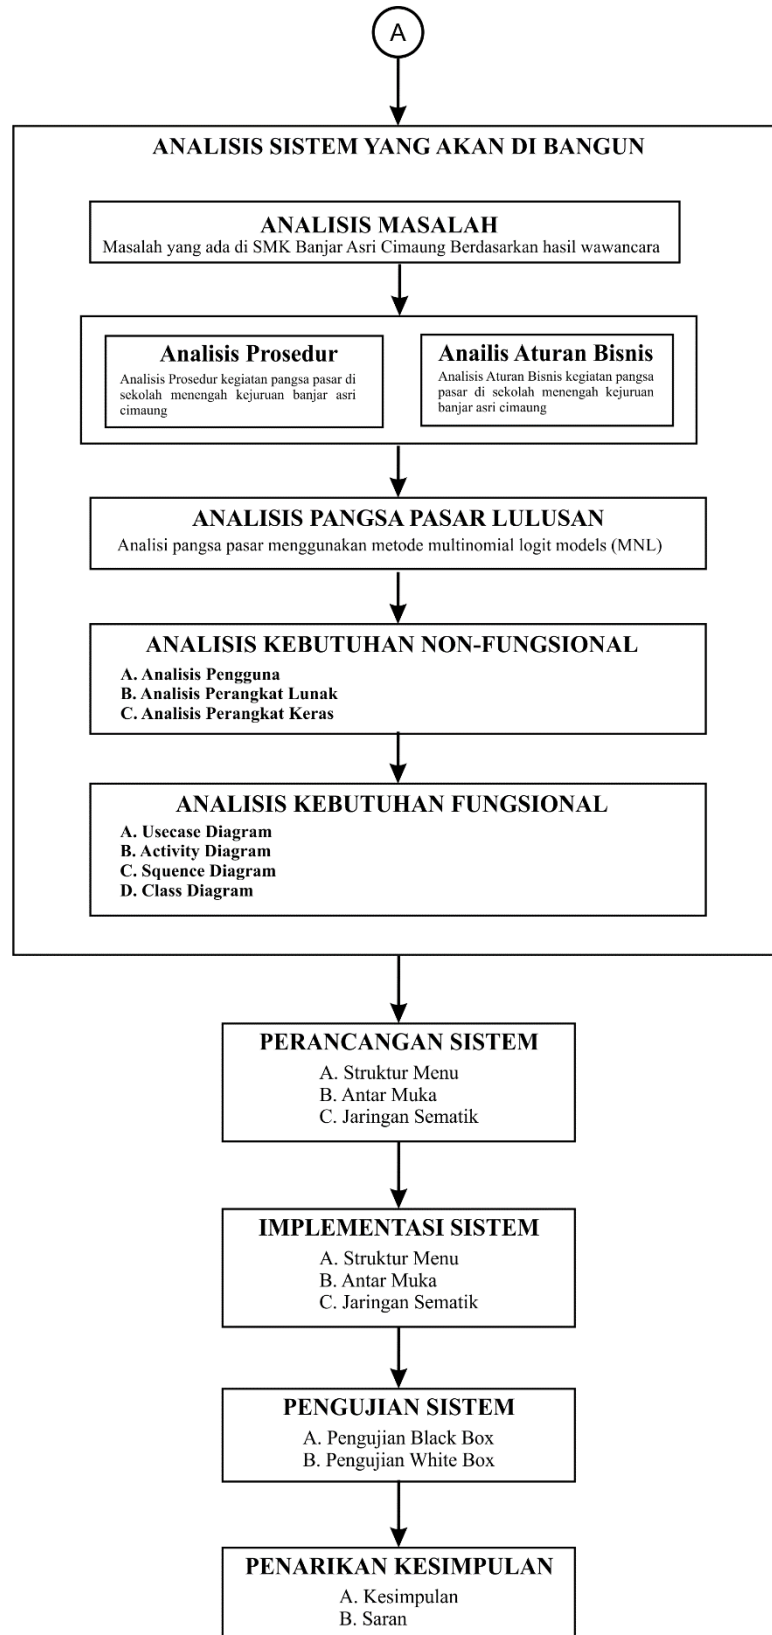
A

ANALISIS SISTEM YANG AKAN DI BANGUN

ANALISIS MASALAH
Masalah yang ada di SMK Banjar Asri Cimaung Berdasarkan hasil wawancara

Analisis Prosedur
Analisis Prosedur kegiatan pangsa pasar di sekolah menengah kejuruan banjar asri cimaung

Anailis Aturan Bisnis
Analisis Aturan Bisnis kegiatan pangsa pasar di sekolah menengah kejuruan banjar asri cimaung

ANALISIS PANGSA PASAR LULUSAN
Analisi pangsa pasar menggunakan metode multinomial logit models (MNL)

ANALISIS KEBUTUHAN NON-FUNGSIONAL
A. Analisis Pengguna
B. Analisis Perangkat Lunak
C. Analisis Perangkat Keras

ANALISIS KEBUTUHAN FUNGSIONAL
A. Usecase Diagram
B. Activity Diagram
C. Squence Diagram
D. Class Diagram

PERANCANGAN SISTEM
A. Struktur Menu
B. Antar Muka
C. Jaringan Sematik

IMPLEMENTASI SISTEM
A. Struktur Menu
B. Antar Muka
C. Jaringan Sematik

PENGUJIAN SISTEM
A. Pengujian Black Box
B. Pengujian White Box

PENARIKAN KESIMPULAN
A. Kesimpulan
B. Saran